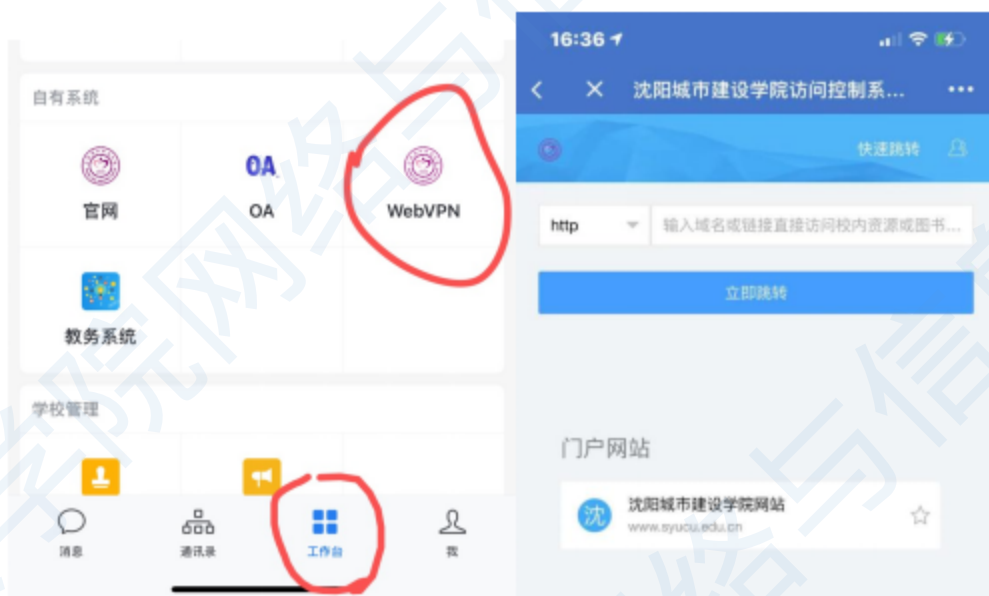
自有系统

官网

OA

OA

WebVPN

教务系统

学校管理

消息

通讯录

工作台

我

16:36

沈阳城市建设学院访问控制系...

快速跳转

http

输入域名或链接直接访问校内资源或图书...

立即跳转

门户网站

沈

沈阳城市建设学院网站

www.syucu.edu.cn